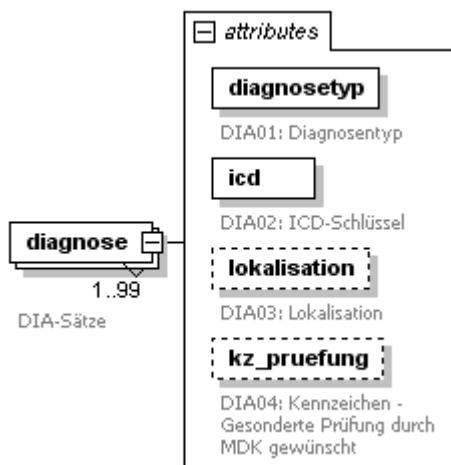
attributes

diagnosetyp

DIA01: Diagnosentyp

icd

DIA02: ICD-Schlüssel

lokalisation

DIA03: Lokalisation

kz_pruefung

DIA04: Kennzeichen - Gesonderte Prüfung durch MDK gewünscht

diagnose

1..99

DIA-Sätze